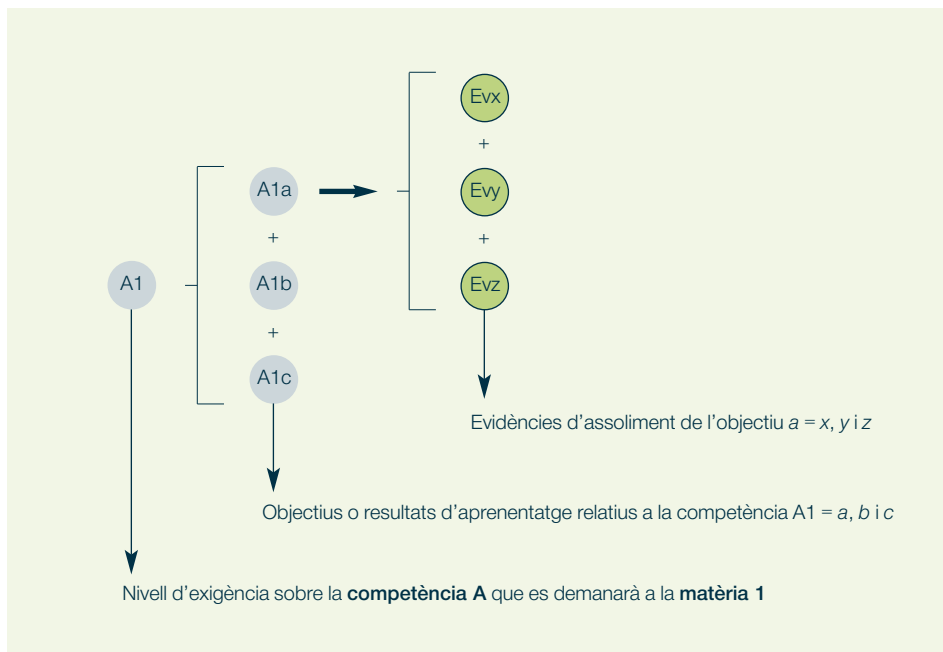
Evx

+

Evy

+

Evz

A1a

+

A1b

+

A1c

A1

Evidències d'assoliment de l'objectiu *a* = *x*, *y* i *z*

Objectius o resultats d'aprenentatge relatius a la competència A1 = *a*, *b* i *c*

Nivell d'exigència sobre la **competència A** que es demanarà a la **matèria 1**